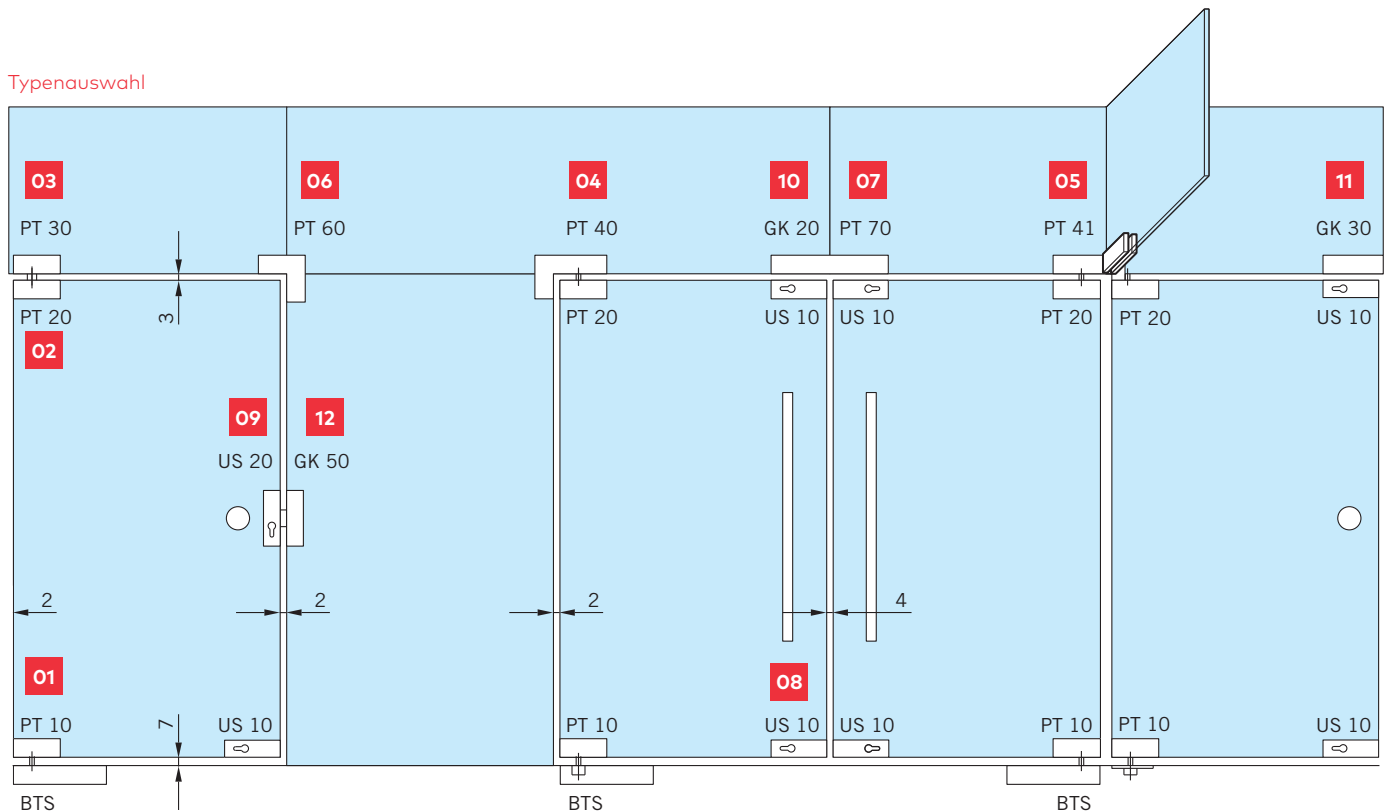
Typenauswahl

03
PT 30

06
PT 60

04
PT 40

10
GK 20

07
PT 70

05
PT 41

11
GK 30

PT 20
3
02

PT 20
US 10
US 10
PT 20
PT 20
US 10

09
US 20

12
GK 50

2
2
2
4

01
PT 10
7
US 10

08
PT 10
US 10
US 10
PT 10
PT 10
US 10

BTS
BTS
BTS